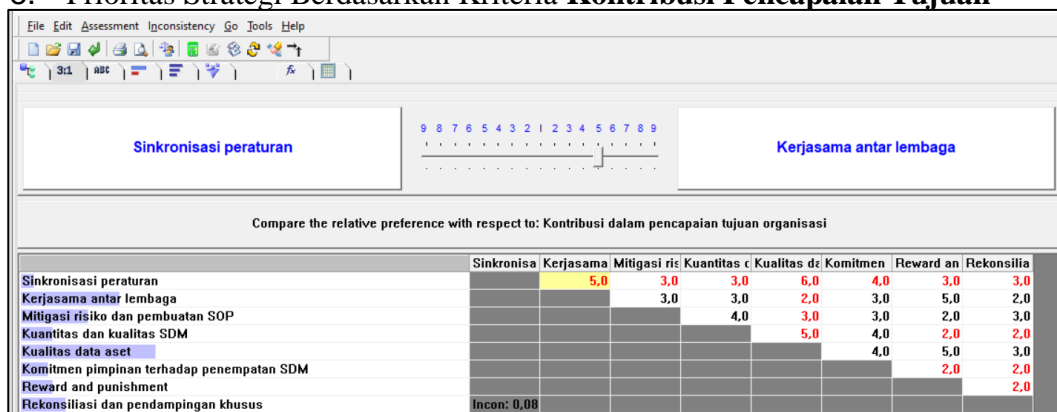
C. Prioritas Strategi Berdasarkan Kriteria **Kontribusi Pencapaian Tujuan**

File Edit Assessment Inconsistency Go Tools Help

3:1 ABC

Sinkronisasi peraturan

9 8 7 6 5 4 3 2 1 2 3 4 5 6 7 8 9

Kerjasama antar lembaga

Compare the relative preference with respect to: Kontribusi dalam pencapaian tujuan organisasi

| | Sinkronisa | Kerjasama | Mitigasi ris | Kuantitas c | Kualitas da | Komitmen | Reward an | Rekonsilia |
|---|---|---|---|---|---|---|---|---|
| Sinkronisasi peraturan | | 5,0 | 3,0 | 3,0 | 6,0 | 4,0 | 3,0 | 3,0 |
| Kerjasama antar lembaga | | | 3,0 | 3,0 | 2,0 | 3,0 | 5,0 | 2,0 |
| Mitigasi risiko dan pembuatan SOP | | | | 4,0 | 3,0 | 3,0 | 2,0 | 3,0 |
| Kuantitas dan kualitas SDM | | | | | 5,0 | 4,0 | 2,0 | 2,0 |
| Kualitas data aset | | | | | | 4,0 | 5,0 | 3,0 |
| Komitmen pimpinan terhadap penempatan SDM | | | | | | | 2,0 | 2,0 |
| Reward and punishment | | | | | | | | 2,0 |
| Rekonsiliasi dan pendampingan khusus | Incon: 0,08 | | | | | | | |